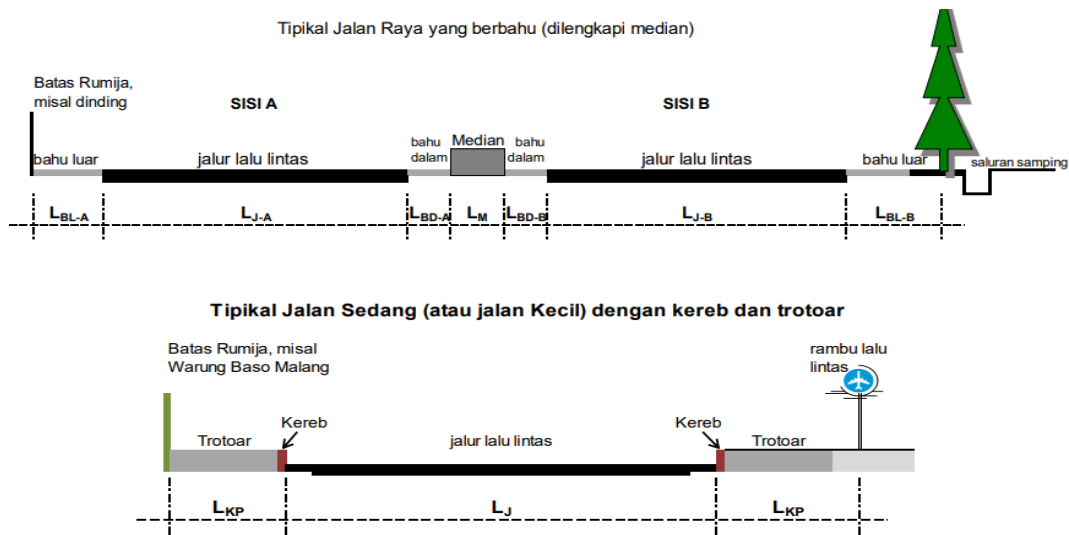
Tipikal Jalan Raya yang berbahu (dilengkapi median)

Batas Rumija, misal dinding

SISI A

SISI B

bahu luar

jalur lalu lintas

bahu dalam

Median

bahu dalam

jalur lalu lintas

bahu luar

saluran samping

$L_{BL-A}$

$L_{J-A}$

$L_{BD-A}$

$L_M$

$L_{BD-B}$

$L_{J-B}$

$L_{BL-B}$

Tipikal Jalan Sedang (atau jalan Kecil) dengan kereb dan trotoar

Batas Rumija, misal Warung Baso Malang

rambu lalu lintas

Trotoar

Kereb

jalur lalu lintas

Kereb

Trotoar

$L_{KP}$

$L_J$

$L_{KP}$